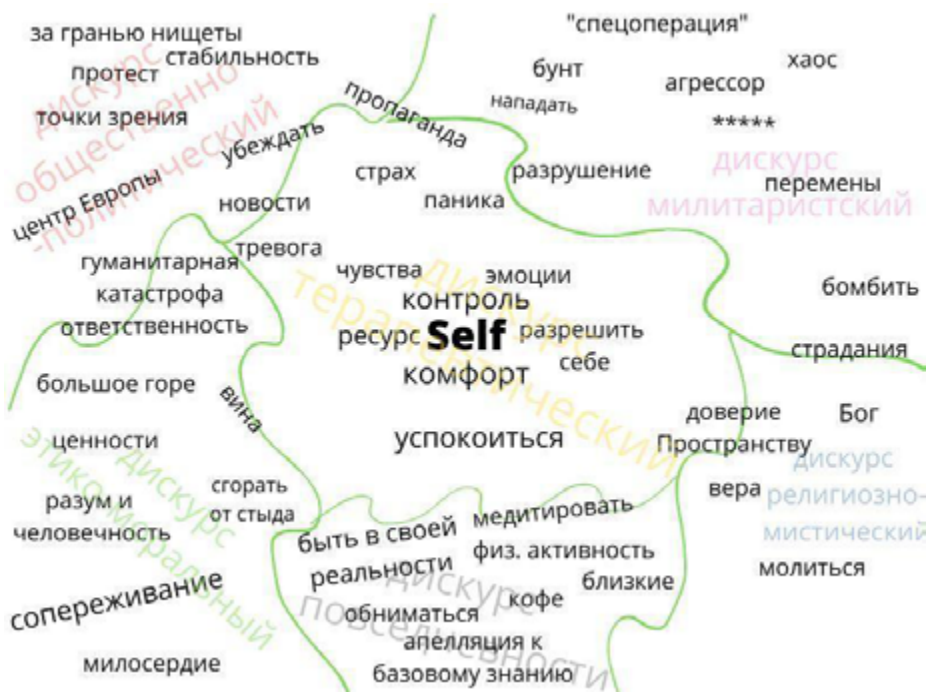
за гранью нищеты
стабильность
протест
дискурс общественно-политический
точки зрения
убеждать
центр Европы
пропаганда
"спецоперация"
бунт
нападать
агрессор
хаос
*****
разрушение
дискурс милитаристский
перемены
страх
паника
новости
тревога
гуманитарная катастрофа
ответственность
чувства
эмоции
дискурс терапевтический
контроль
ресурс
Self
разрешить себе
комфорт
бомбить
страдания
большое горе
вина
успокоиться
доверие Пространству
Бог
ценности
дискурс этико-моральный
разум и человечность
сгорать от стыда
вера
дискурс религиозно-мистический
молиться
быть в своей реальности
медитировать
физ. активность
близкие
дискурс повседневности
сопереживание
обниматься
кофе
апелляция к базовому знанию
милосердие